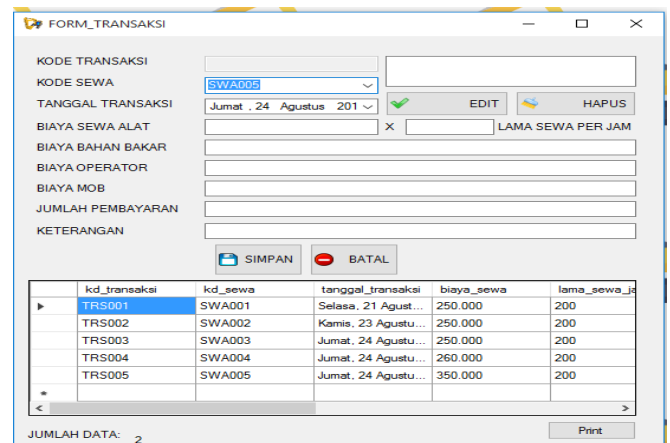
FORM_TRANSAKSI

KODE TRANSAKSI

KODE SEWA SWA005

TANGGAL TRANSAKSI Jumat , 24 Agustus 201

EDIT

HAPUS

BIAYA SEWA ALAT

X

LAMA SEWA PER JAM

BIAYA BAHAN BAKAR

BIAYA OPERATOR

BIAYA MOB

JUMLAH PEMBAYARAN

KETERANGAN

SIMPAN

BATAL

| | kd_transaksi | kd_sewa | tanggal_transaksi | biaya_sewa | lama_sewa_ja |
|---|---|---|---|---|---|
| ▸ | TRS001 | SWA001 | Selasa, 21 Agust... | 250.000 | 200 |
| | TRS002 | SWA002 | Kamis, 23 Agustu... | 250.000 | 200 |
| | TRS003 | SWA003 | Jumat, 24 Agustu... | 250.000 | 200 |
| | TRS004 | SWA004 | Jumat, 24 Agustu... | 260.000 | 200 |
| | TRS005 | SWA005 | Jumat, 24 Agustu... | 350.000 | 200 |
| * | | | | | |

JUMLAH DATA: 2

Print